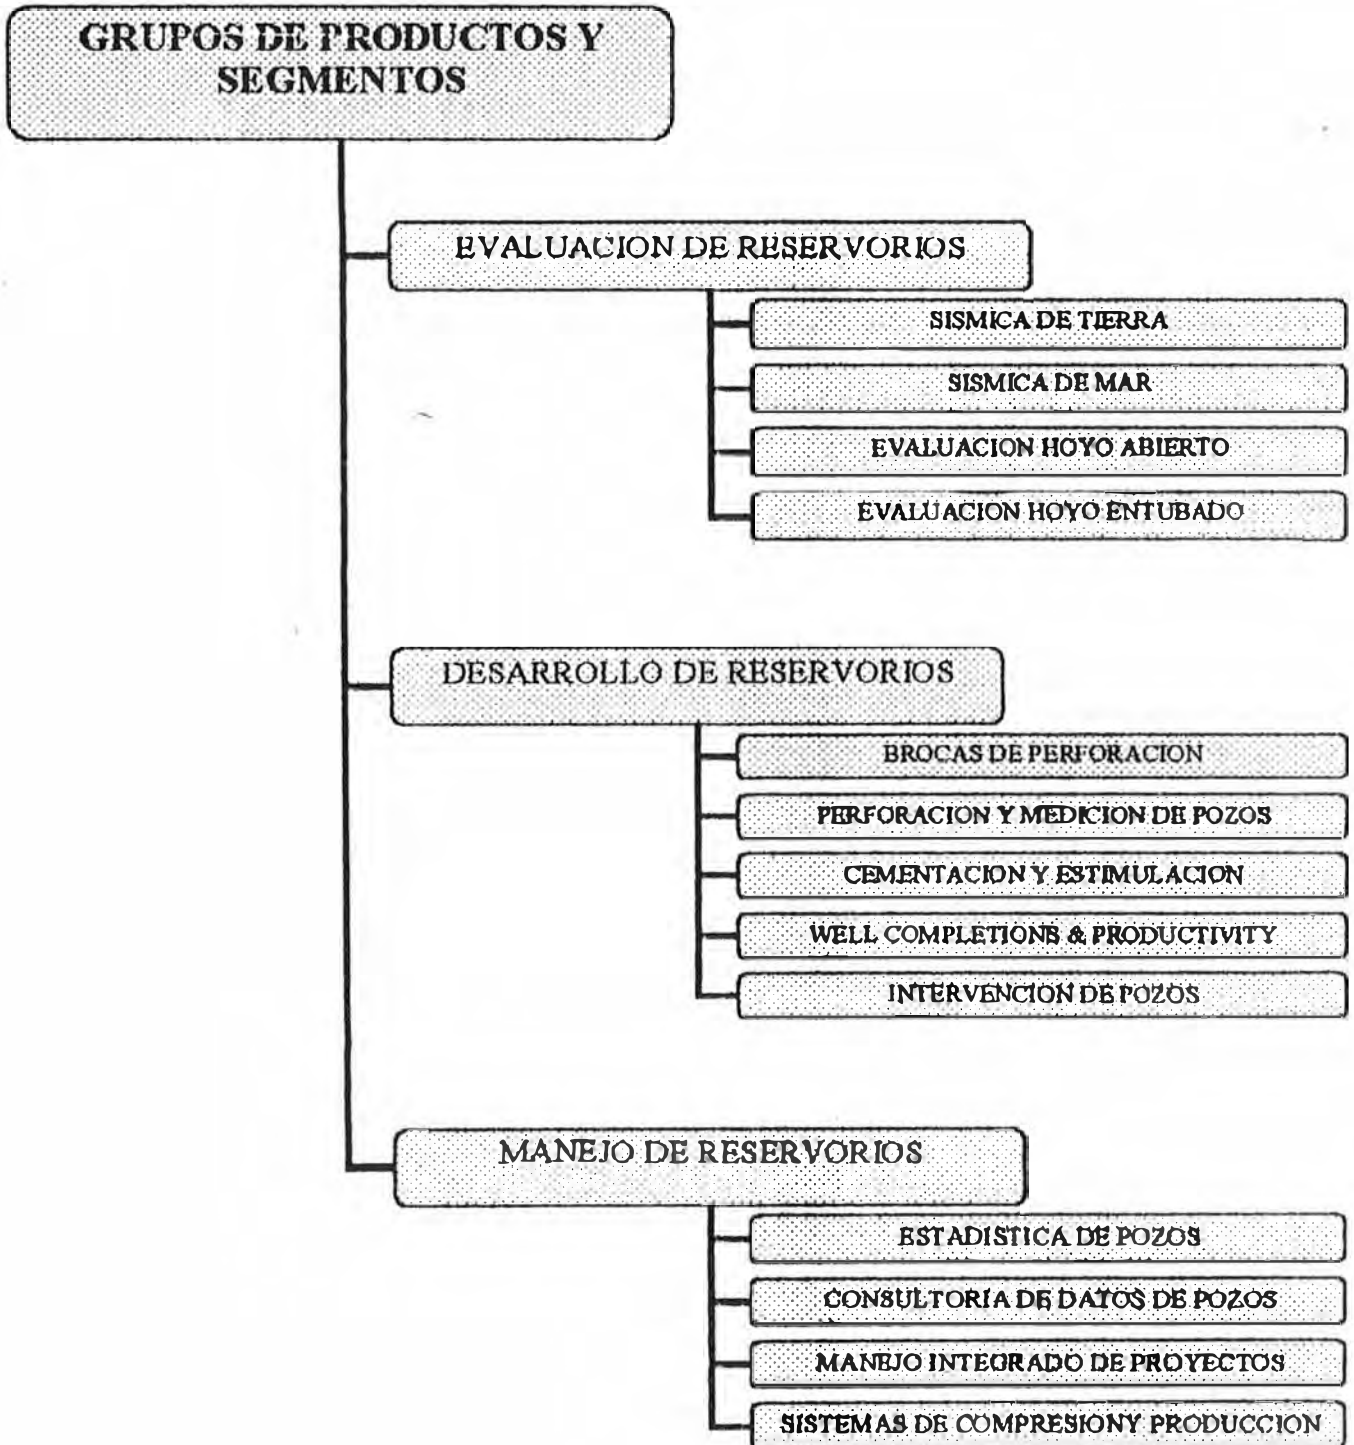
GRUPOS DE PRODUCTOS Y SEGMENTOS

EVALUACION DE RESERVORIOS

SISMICA DE TIERRA

SISMICA DE MAR

EVALUACION HOYO ABIERTO

EVALUACION HOYO ENTUBADO

DESARROLLO DE RESERVORIOS

BROCAS DE PERFORACION

PERFORACION Y MEDICION DE POZOS

CEMENTACION Y ESTIMULACION

WELL COMPLETIONS & PRODUCTIVITY

INTERVENCION DE POZOS

MANEJO DE RESERVORIOS

ESTADISTICA DE POZOS

CONSULTORIA DE DATOS DE POZOS

MANEJO INTEGRADO DE PROYECTOS

SISTEMAS DE COMPRESIONY PRODUCCION